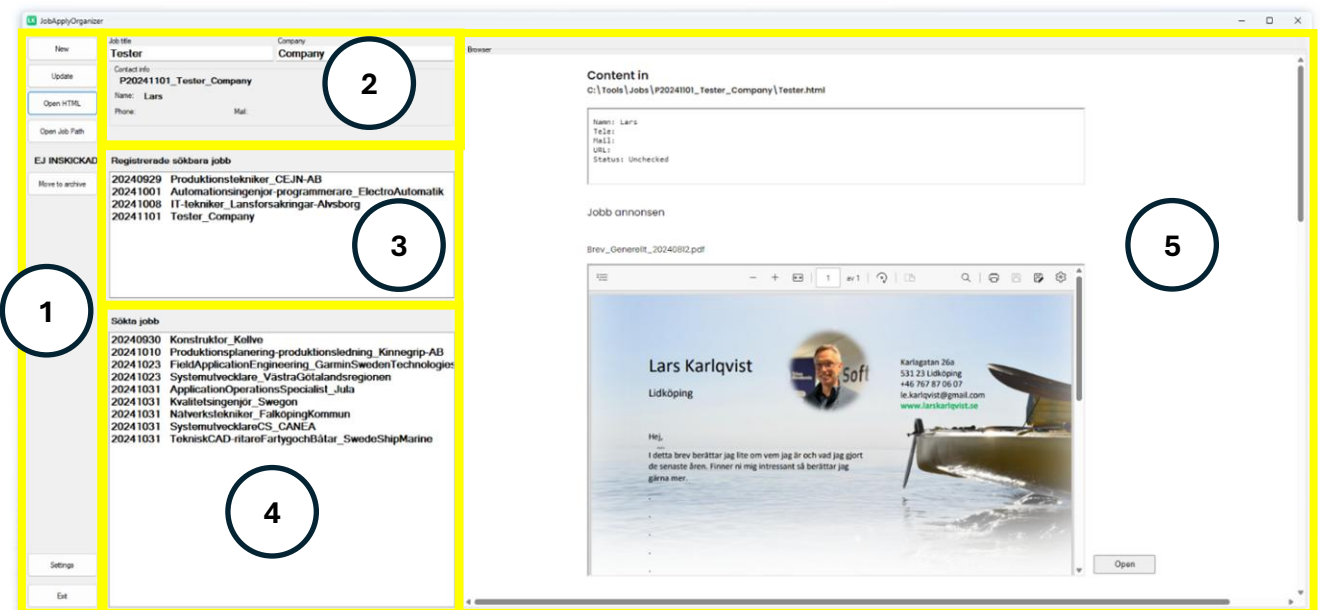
JobApplyOrganizer

New
Update
Open HTML
Open Job Path
EJ INSKICKAD
Move to archive

1

Job title
Tester
Company
Company
Contact info
P20241101_Tester_Company
Name: Lars
Phone:
Mail:

2

Registrerade sökbara jobb
20240929 Produktionstekniker_CEJN-AB
20241001 Automationsingenjör-programmerare_ElectroAutomatik
20241008 IT-tekniker_Lansforsakringar-Alvsborg
20241101 Tester_Company

3

Sökta jobb
20240930 Konstruktor_Kellve
20241010 Produktionsplanering-produktionsledning_Kinnegrip-AB
20241023 FieldApplicationEngineering_GarminSwedenTechnologies
20241023 Systemutvecklare_VästraGötalandsregionen
20241031 ApplicationOperationsSpecialist_Jula
20241031 Kvalitetsingenjör_Swegon
20241031 Nätverkstekniker_FalköpingKommun
20241031 SystemutvecklareCS_CANEA
20241031 TekniskCAD-ritareFartygochBåtar_SwedeShipMarine

4

Settings
Exit

Browser

Content in
C:\Tools\Jobs\P20241101_Tester_Company\Tester.html

Namn: Lars
Tele:
Mail:
URL:
Status: Unchecked

Jobb annonsen

Brev_Generellt_20240812.pdf

1 av 1

Lars Karlqvist
Lidköping

Soft

Karlagatan 26a
531 23 Lidköping
+46 767 87 06 07
le.karlqvist@gmail.com
www.larskarlqvist.se

Hej,

I detta brev berättar jag lite om vem jag är och vad jag gjort de senaste åren. Finner ni mig intressant så berättar jag gärna mer.

Open

5